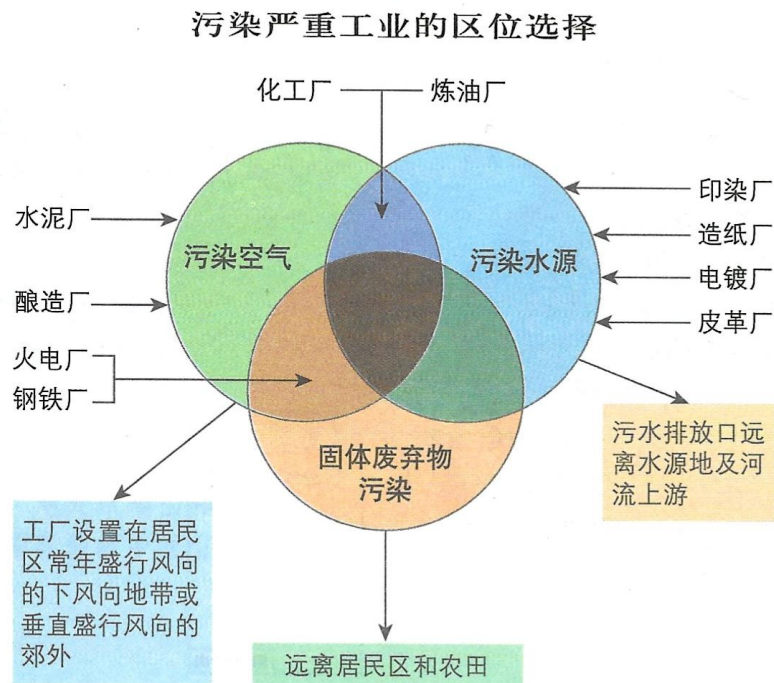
污染严重工业的区位选择

化工厂
炼油厂

水泥厂
酿造厂
火电厂
钢铁厂

污染空气
污染水源
固体废弃物污染

印染厂
造纸厂
电镀厂
皮革厂

污水排放口远离水源地及河流上游

工厂设置在居民区常年盛行风向的下风向地带或垂直盛行风向的郊外

远离居民区和农田